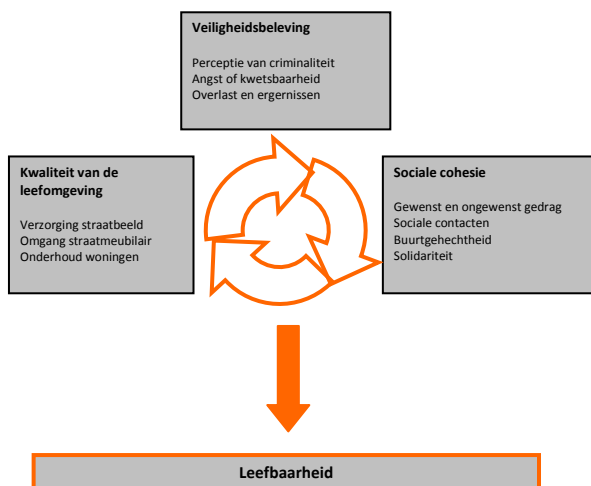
Veiligheidsbeleving

Perceptie van criminaliteit
Angst of kwetsbaarheid
Overlast en ergernissen

Kwaliteit van de leefomgeving

Verzorging straatbeeld
Omgang straatmeubilair
Onderhoud woningen

Sociale cohesie

Gewenst en ongewenst gedrag
Sociale contacten
Buurtgehechtheid
Solidariteit

Leefbaarheid